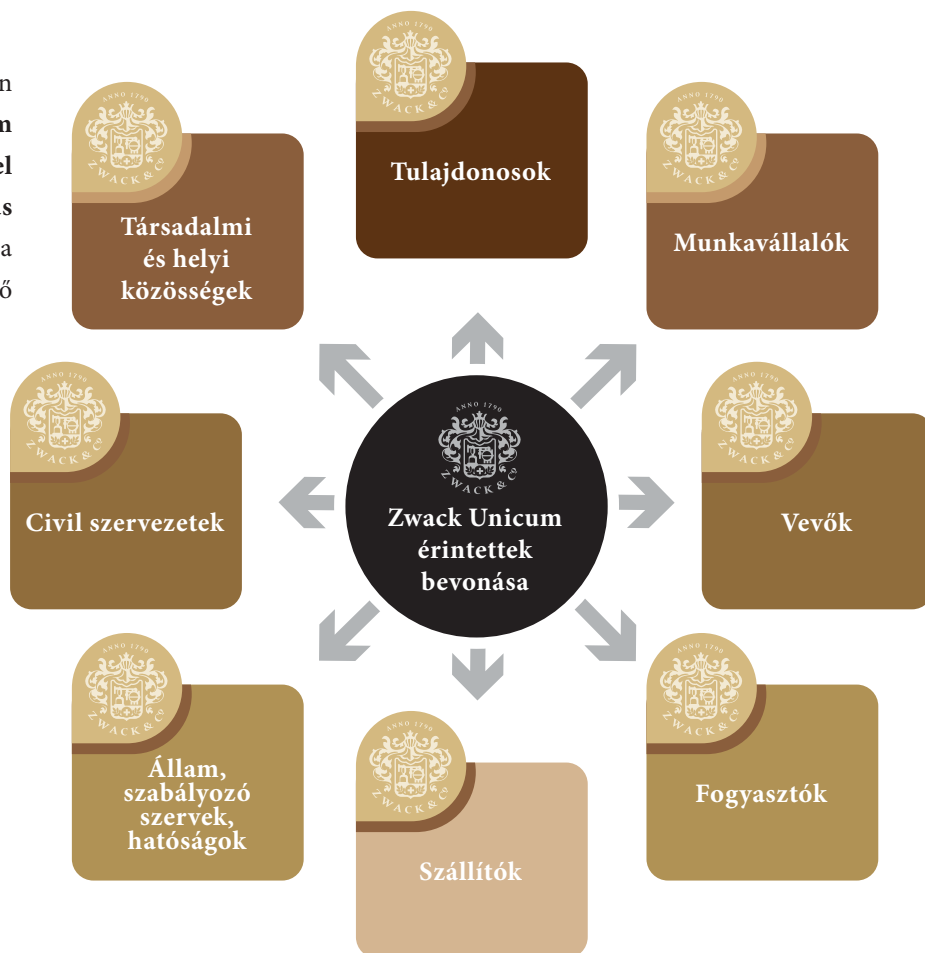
n
n
el
s
a
ő

ANNO 1790
ZWACK & Co
Tulajdonosok

ANNO 1790
ZWACK & Co
Társadalmi és helyi közösségek

ANNO 1790
ZWACK & Co
Munkavállalók

ANNO 1790
ZWACK & Co
Civil szervezetek

ANNO 1790
ZWACK & Co
Zwack Unicum érintettek bevonása

ANNO 1790
ZWACK & Co
Vevők

ANNO 1790
ZWACK & Co
Állam, szabályozó szervek, hatóságok

ANNO 1790
ZWACK & Co
Fogyasztók

ANNO 1790
ZWACK & Co
Szállítók